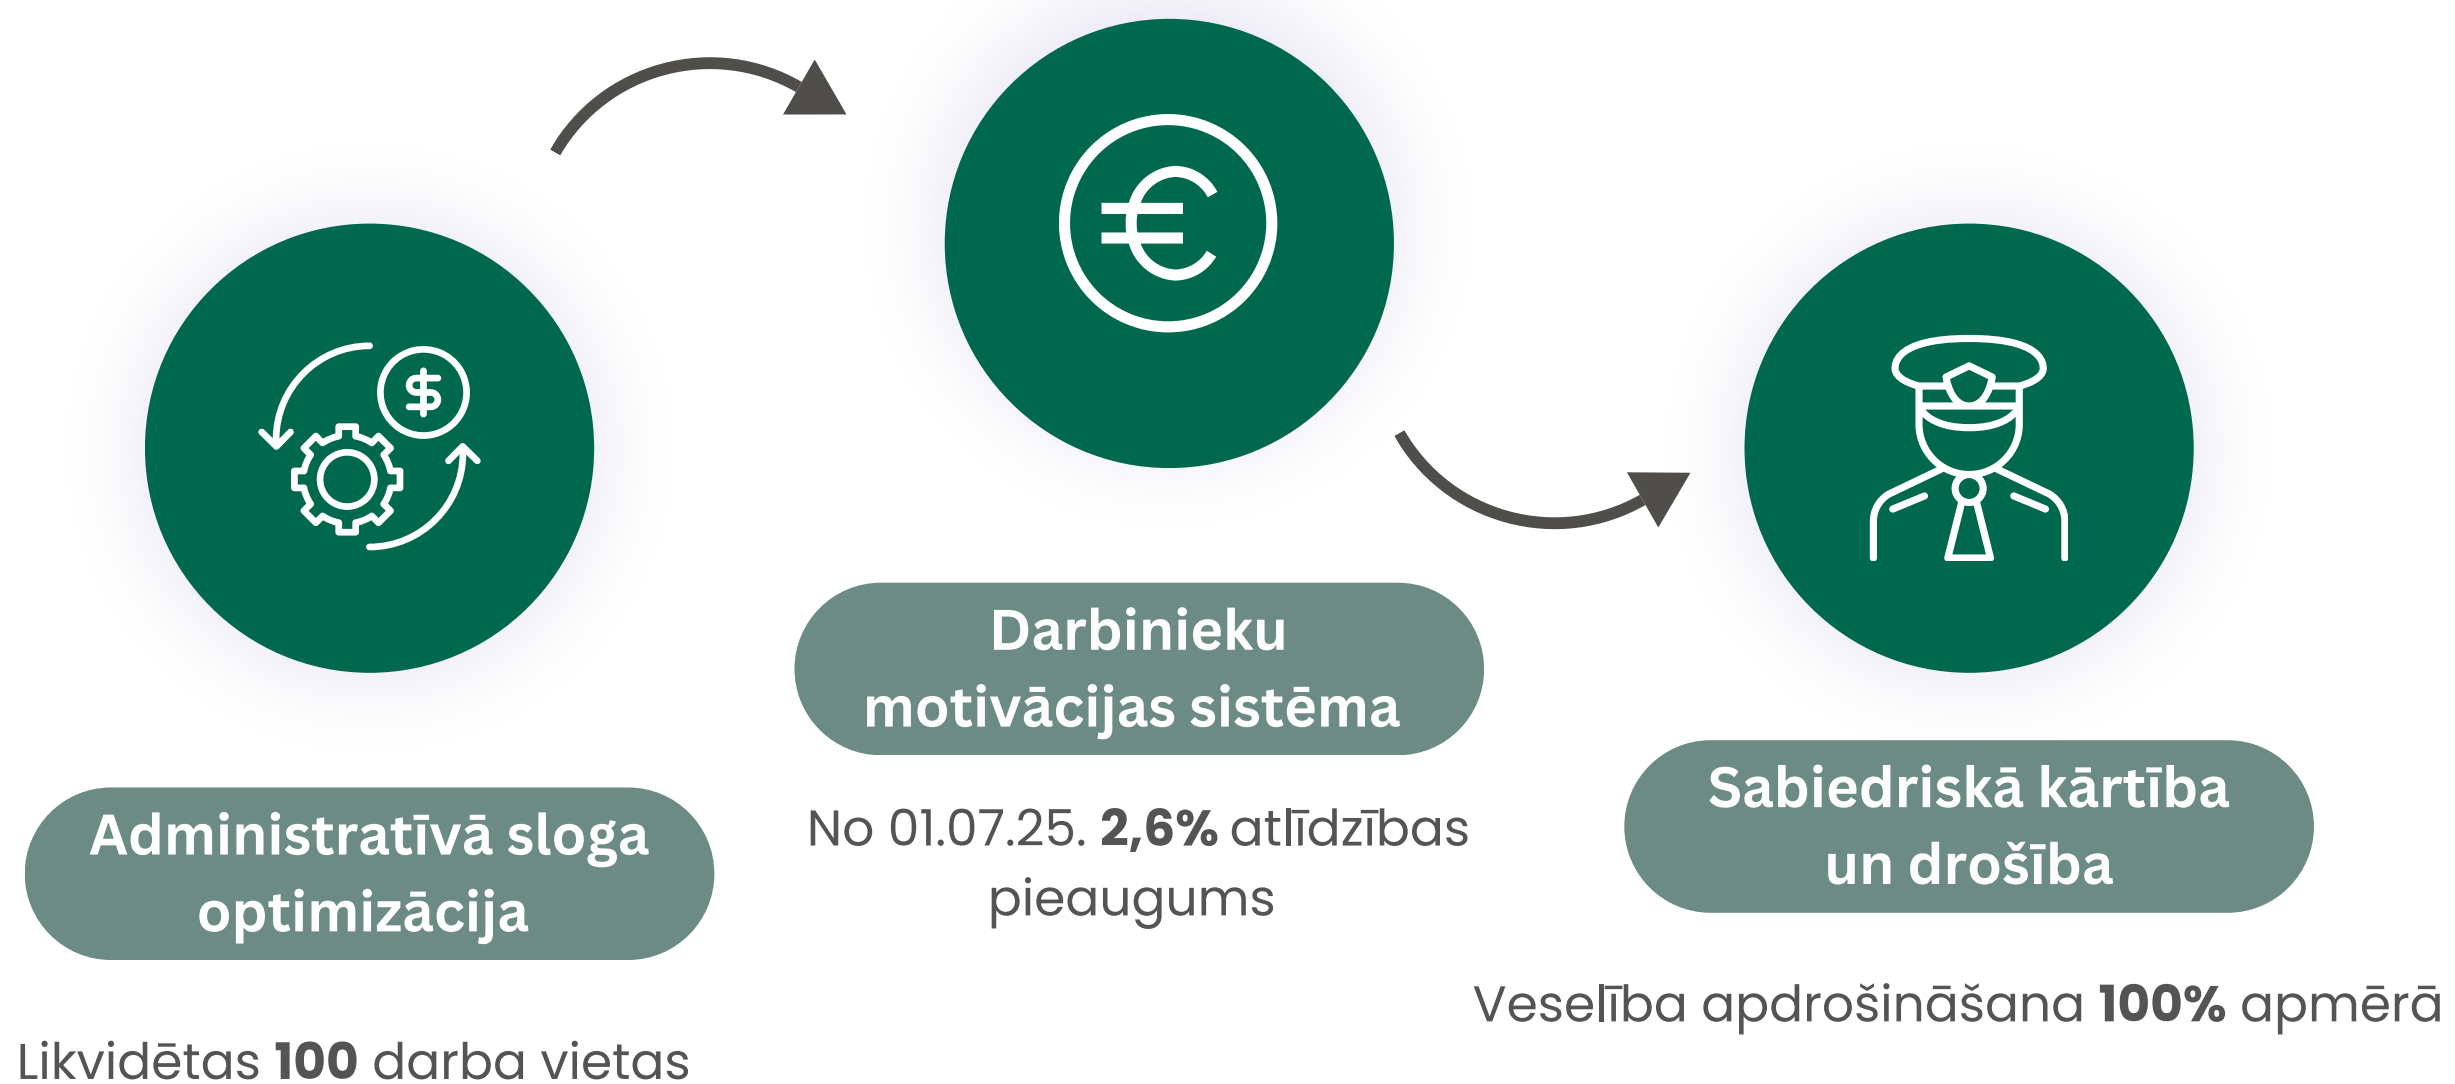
Darbinieku motivācijas sistēma

No 01.07.25. **2,6%** atlīdzības pieaugums

Administratīvā sloga optimizācija

Likvidētas **100** darba vietas

Sabiedriskā kārtība un drošība

Veselība apdrošināšana **100%** apmērā